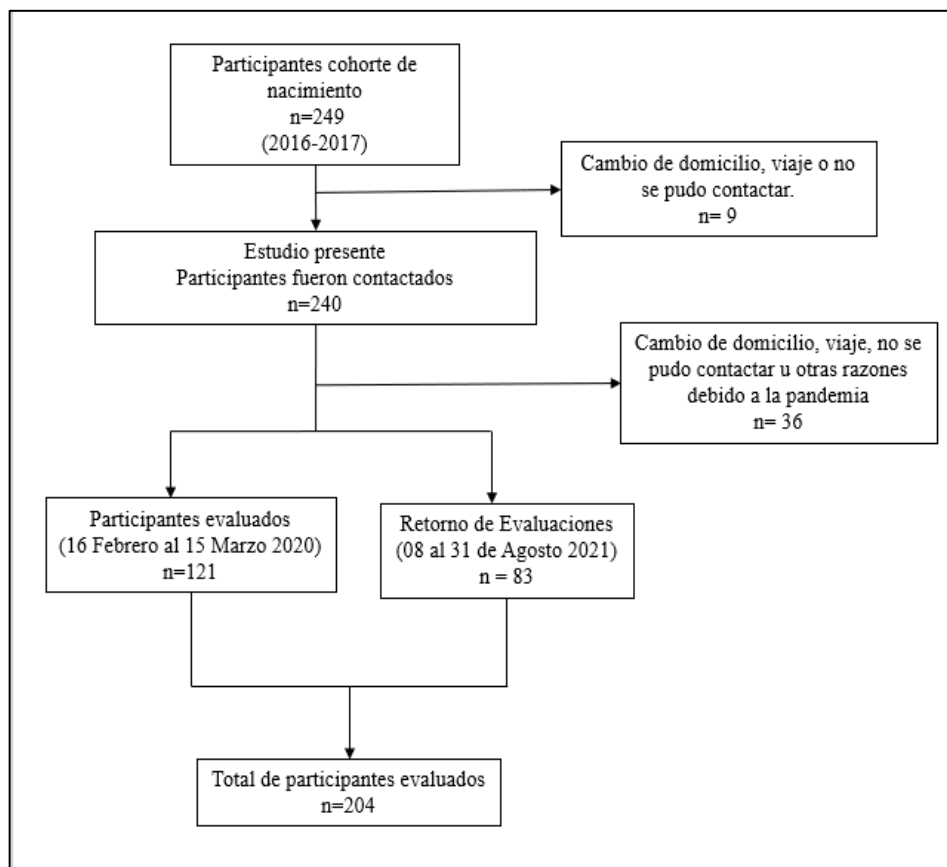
Participantes cohorte de nacimiento
n=249
(2016-2017)

Cambio de domicilio, viaje o no se pudo contactar.
n= 9

Estudio presente
Participantes fueron contactados
n=240

Cambio de domicilio, viaje, no se pudo contactar u otras razones debido a la pandemia
n= 36

Participantes evaluados
(16 Febrero al 15 Marzo 2020)
n=121

Retorno de Evaluaciones
(08 al 31 de Agosto 2021)
n = 83

Total de participantes evaluados
n=204